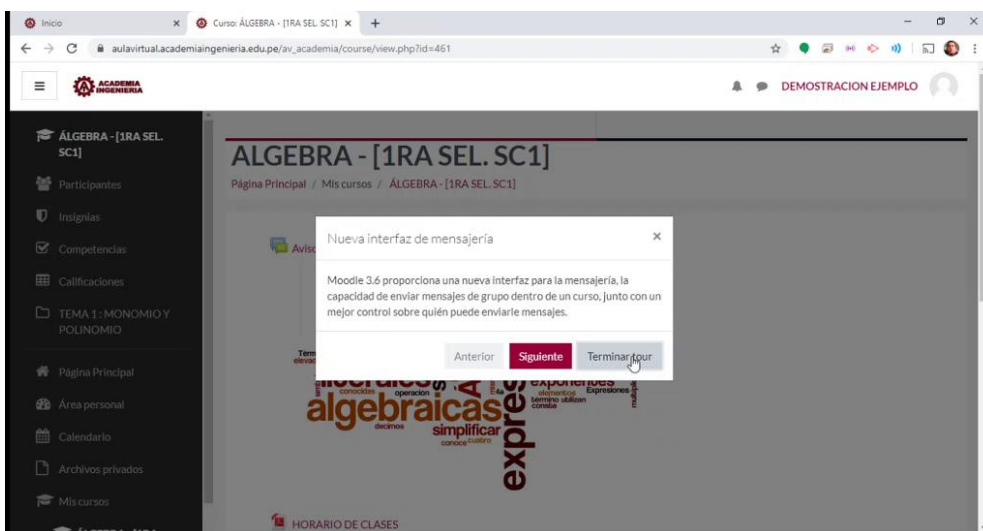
Inicio
Curso: ÁLGEBRA - [1RA SEL. SC1]
aulavirtual.academiaingenieria.edu.pe/av_academia/course/view.php?id=461

ACADEMIA INGENIERIA

DEMOSTRACION EJEMPLO

ÁLGEBRA - [1RA SEL. SC1]
Participantes
Insignias
Competencias
Calificaciones
TEMA 1 : MONOMIO Y POLINOMIO
Página Principal
Área personal
Calendario
Archivos privados
Mis cursos

ALGEBRA - [1RA SEL. SC1]
Página Principal / Mis cursos / ÁLGEBRA - [1RA SEL. SC1]

Aviso

Nueva interfaz de mensajería

Moodle 3.6 proporciona una nueva interfaz para la mensajería, la capacidad de enviar mensajes de grupo dentro de un curso, junto con un mejor control sobre quién puede enviarle mensajes.

Anterior Siguiente Terminar tour

literales algebraicas expres simplificar exponentes operacion conocidas decimos conoce cuatro elementos término utilizan Expresiones

HORARIO DE CLASES